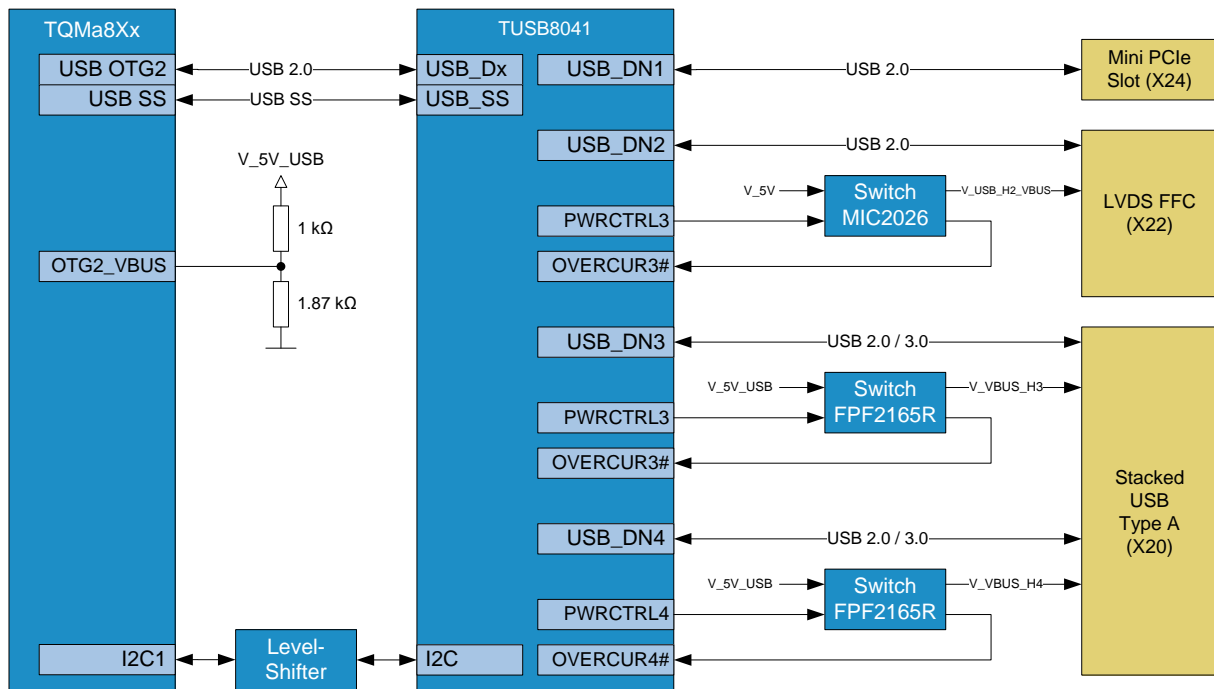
TQMa8Xx

USB OTG2
USB SS
OTG2_VBUS
I2C1

USB 2.0
USB SS

V_5V_USB
1 kΩ
1.87 kΩ

Level-Shifter

TUSB8041

USB_Dx
USB_SS
I2C

USB_DN1
USB_DN2
PWRCTRL3
OVERCUR3#
USB_DN3
PWRCTRL3
OVERCUR3#
USB_DN4
PWRCTRL4
OVERCUR4#

USB 2.0
USB 2.0
V_5V
Switch MIC2026
V_USB_H2_VBUS
USB 2.0 / 3.0
V_5V_USB
Switch FPF2165R
V_VBUS_H3
USB 2.0 / 3.0
V_5V_USB
Switch FPF2165R
V_VBUS_H4

Mini PCIe Slot (X24)

LVDS FFC (X22)

Stacked USB Type A (X20)